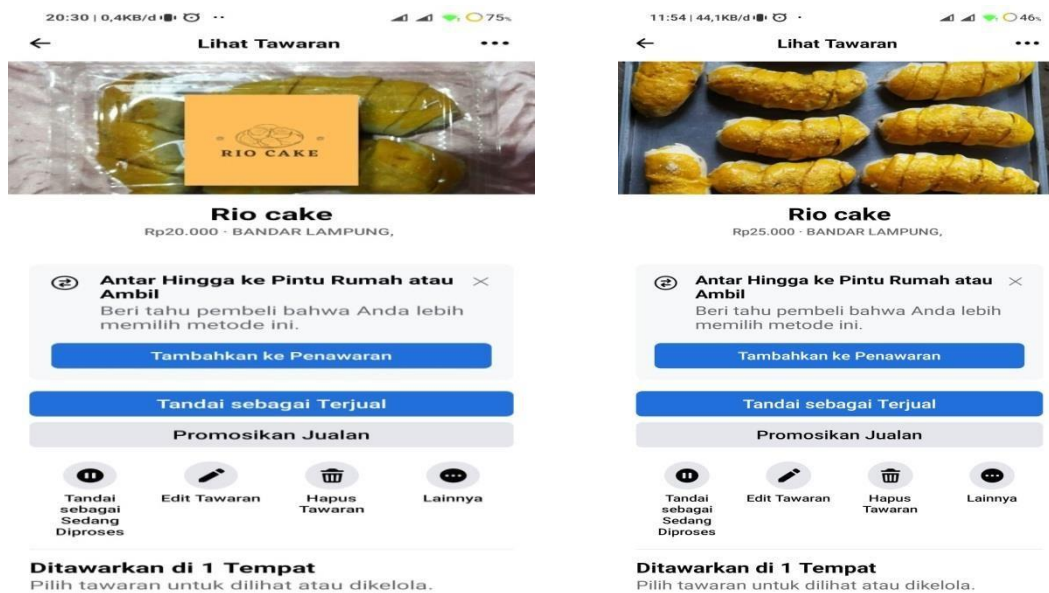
20:30 | 0,4KB/d 75%

Lihat Tawaran

RIO CAKE

Rio cake
Rp20.000 · BANDAR LAMPUNG,

Antar Hingga ke Pintu Rumah atau Ambil
Beri tahu pembeli bahwa Anda lebih memilih metode ini.

Tambahkan ke Penawaran

Tandai sebagai Terjual

Promosikan Jualan

Tandai sebagai Sedang Diproses
Edit Tawaran
Hapus Tawaran
Lainnya

Ditawarkan di 1 Tempat
Pilih tawaran untuk dilihat atau dikelola.

11:54 | 44,1KB/d 46%

Lihat Tawaran

Rio cake
Rp25.000 · BANDAR LAMPUNG,

Antar Hingga ke Pintu Rumah atau Ambil
Beri tahu pembeli bahwa Anda lebih memilih metode ini.

Tambahkan ke Penawaran

Tandai sebagai Terjual

Promosikan Jualan

Tandai sebagai Sedang Diproses
Edit Tawaran
Hapus Tawaran
Lainnya

Ditawarkan di 1 Tempat
Pilih tawaran untuk dilihat atau dikelola.